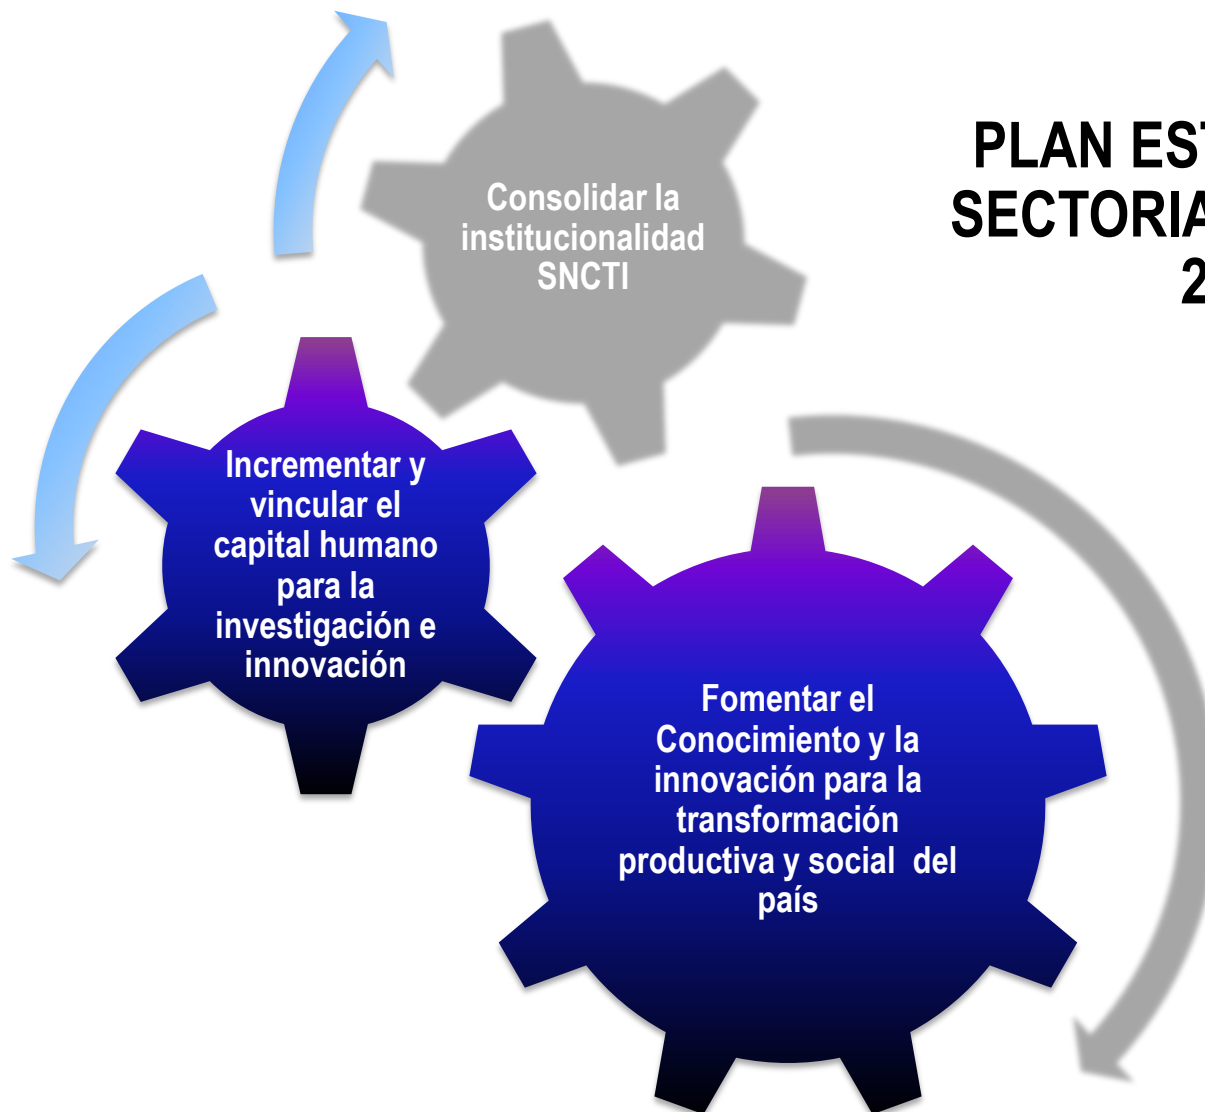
PLAN EST
SECTORIA
2

Consolidar la institucionalidad SNCTI

Incrementar y vincular el capital humano para la investigación e innovación

Fomentar el Conocimiento y la innovación para la transformación productiva y social del país